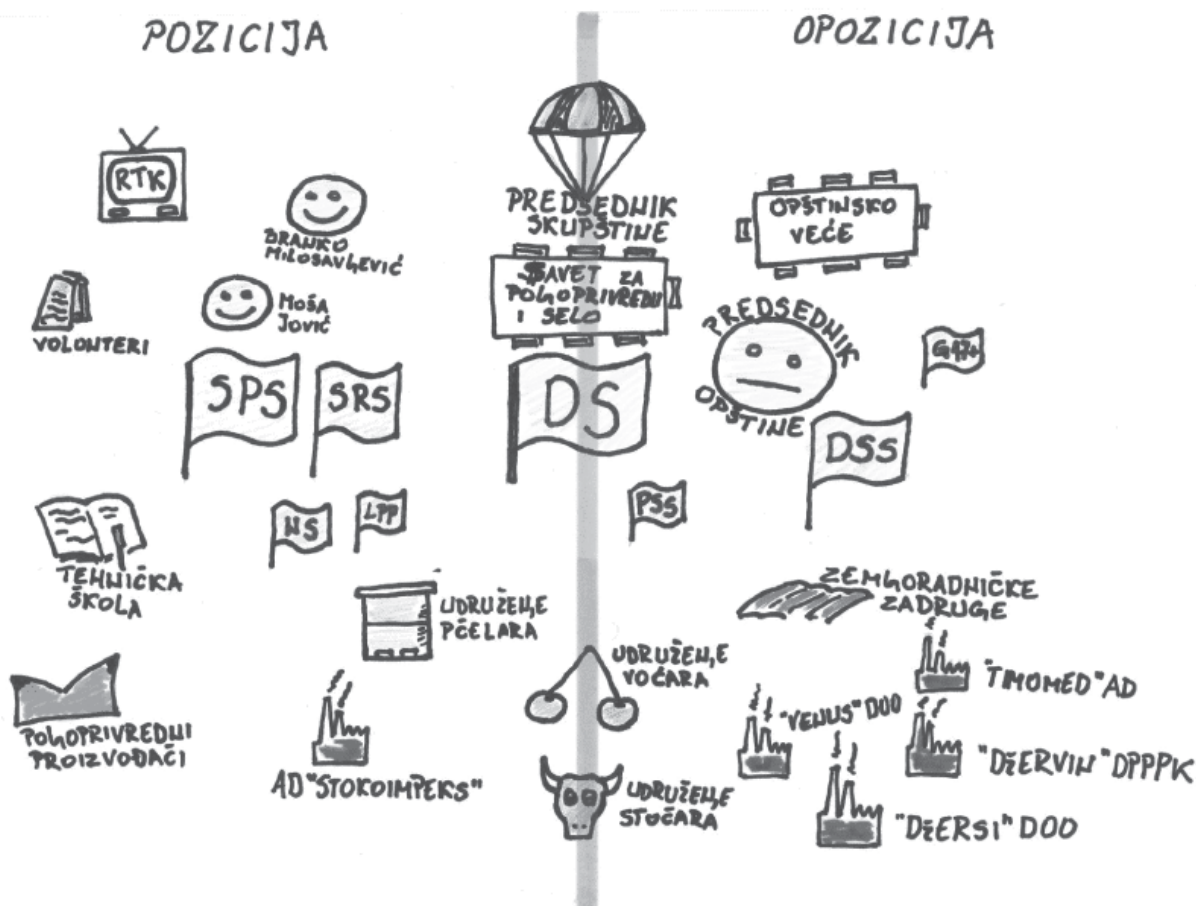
POZICIJA

OPOZICIJA

RTK

BRANKO MILOSAVLJEVIĆ

MOŠA JOVIĆ

VOLONTERI

SPS

SRS

PREDSEDNIK SKUPŠTINE

SAVET ZA POLJOPRIVREDU I SELO

DS

OPŠTINSKO VEĆE

PREDSEDNIK OPŠTINE

G17+

DSS

TEHNIČKA ŠKOLA

NS

LPP

PSS

UDRUŽENJE PČELARA

ZEMLJORADNIČKE ZADRUGE

POLJOPRIVREDNI PROIZVOĐAČI

UDRUŽENJE VOĆARA

"TIMOMED" AD

"VENUS" DOO

"DŽERVIN" DPPPK

AD "STOKOIMPEKS"

UDRUŽENJE STOČARA

"DŽERSI" DOO